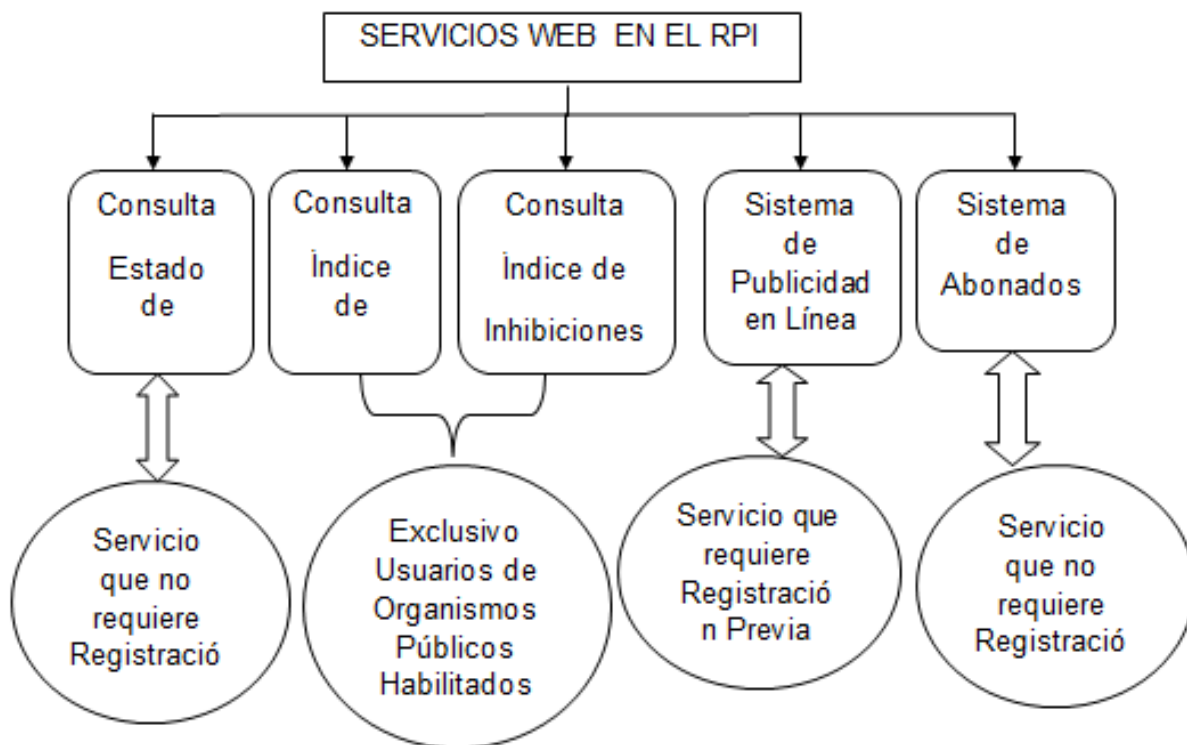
SERVICIOS WEB EN EL RPI

Consulta Estado de

Consulta Índice de

Consulta Índice de Inhibiciones

Sistema de Publicidad en Línea

Sistema de Abonados

Servicio que no requiere Registració

Exclusivo Usuarios de Organismos Públicos Habilitados

Servicio que requiere Registració n Previa

Servicio que no requiere Registració